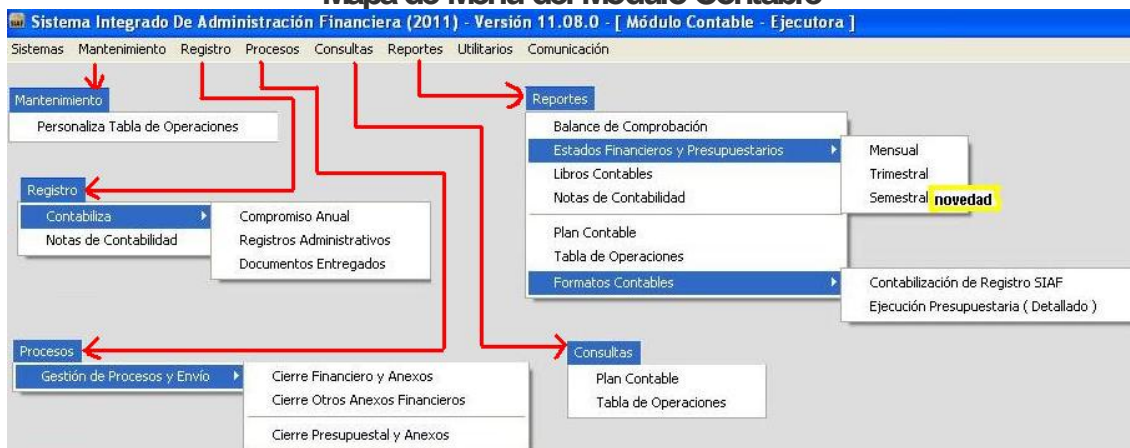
Mapa de Menú del Módulo Contable

Sistema Integrado De Administración Financiera (2011) - Versión 11.08.0 - [ Módulo Contable - Ejecutora ]

Sistemas Mantenimiento Registro Procesos Consultas Reportes Utilitarios Comunicación

Mantenimiento
Personaliza Tabla de Operaciones

Reportes
Balance de Comprobación
Estados Financieros y Presupuestarios
Libros Contables
Notas de Contabilidad
Plan Contable
Tabla de Operaciones
Formatos Contables

Mensual
Trimestral
Semestral novedad

Contabilización de Registro SIAF
Ejecución Presupuestaria ( Detallado )

Registro
Contabiliza
Notas de Contabilidad

Compromiso Anual
Registros Administrativos
Documentos Entregados

Procesos
Gestión de Procesos y Envío

Cierre Financiero y Anexos
Cierre Otros Anexos Financieros
Cierre Presupuestal y Anexos

Consultas
Plan Contable
Tabla de Operaciones